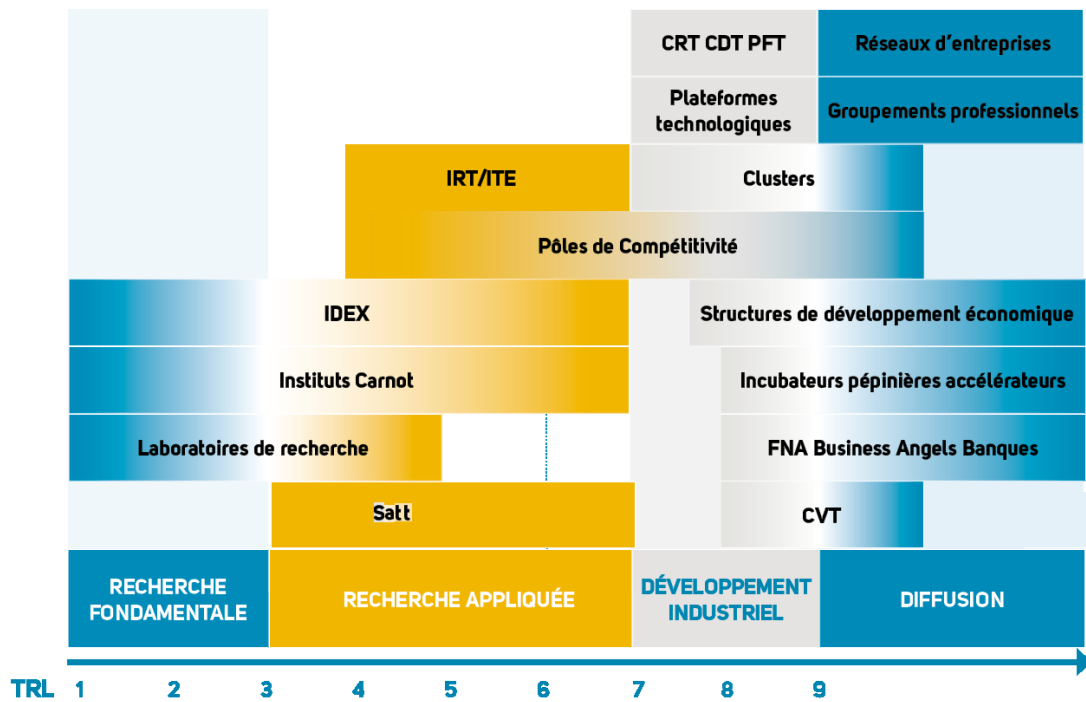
CRT CDT PFT

Réseaux d'entreprises

Plateformes technologiques

Groupements professionnels

IRT/ITE

Clusters

Pôles de Compétitivité

IDEX

Structures de développement économique

Instituts Carnot

Incubateurs pépinières accélérateurs

Laboratoires de recherche

FNA Business Angels Banques

Satt

CVT

RECHERCHE FONDAMENTALE

RECHERCHE APPLIQUÉE

DÉVELOPPEMENT INDUSTRIEL

DIFFUSION

TRL 1 2 3 4 5 6 7 8 9